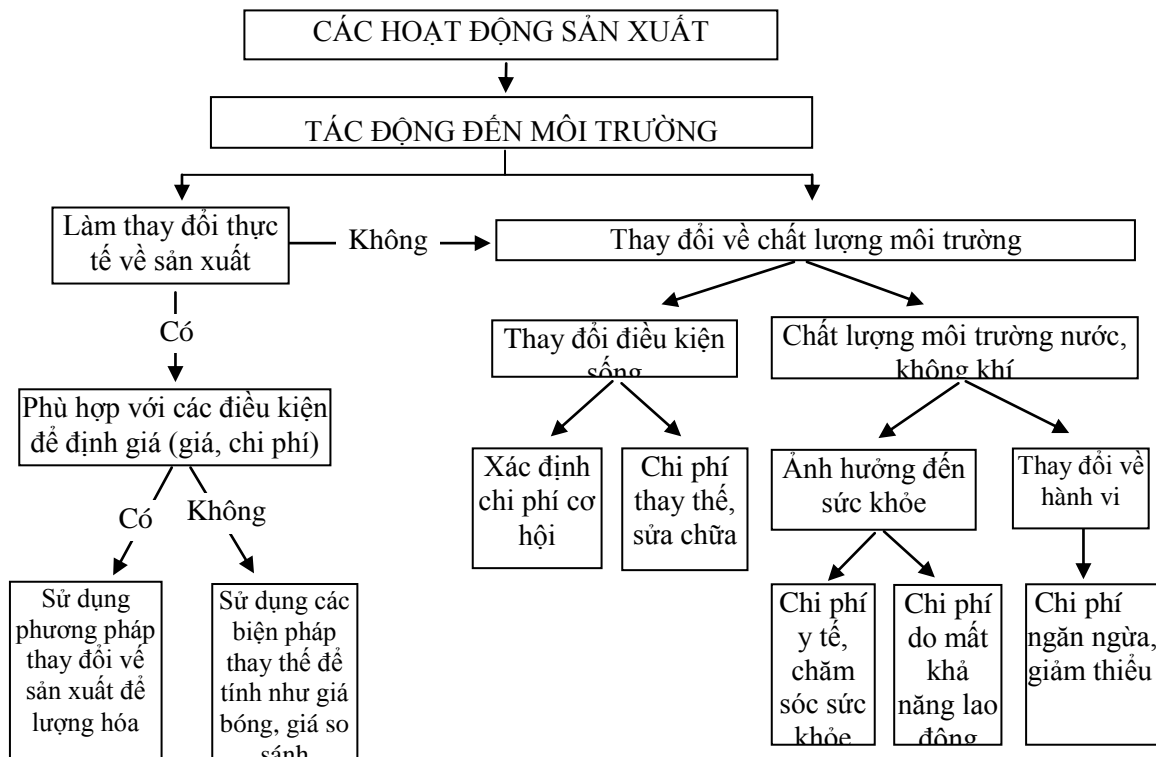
CÁC HOẠT ĐỘNG SẢN XUẤT

TÁC ĐỘNG ĐẾN MÔI TRƯỜNG

Làm thay đổi thực tế về sản xuất

Không

Thay đổi về chất lượng môi trường

Có

Phù hợp với các điều kiện để định giá (giá, chi phí)

Có

Không

Sử dụng phương pháp thay đổi về sản xuất để lượng hóa

Sử dụng các biện pháp thay thế để tính như giá bóng, giá so sánh

Thay đổi điều kiện sống

Chất lượng môi trường nước, không khí

Xác định chi phí cơ hội

Chi phí thay thế, sửa chữa

Ảnh hưởng đến sức khỏe

Thay đổi về hành vi

Chi phí y tế, chăm sóc sức khỏe

Chi phí do mất khả năng lao động

Chi phí ngăn ngừa, giảm thiểu